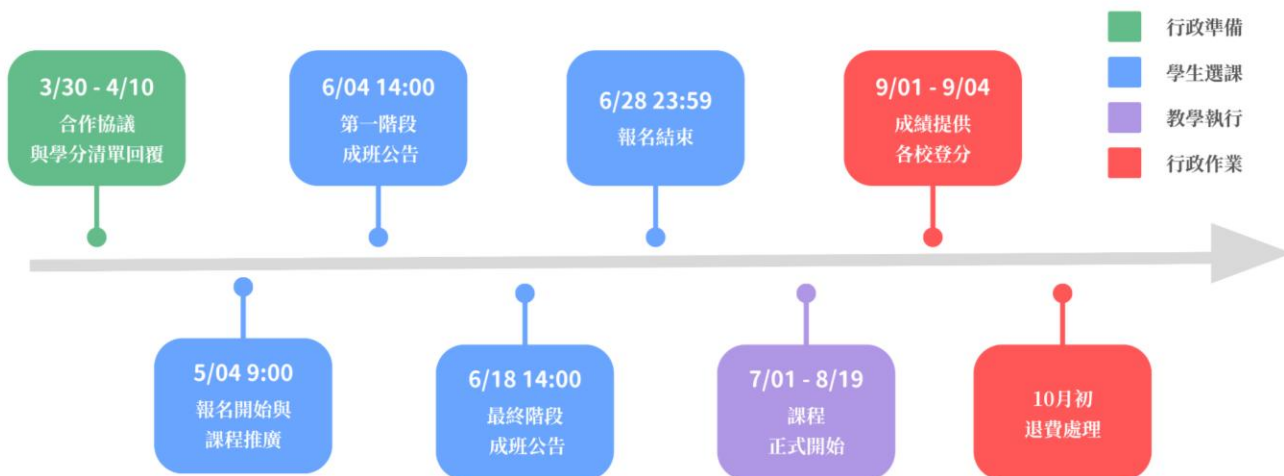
行政準備
學生選課
教學執行
行政作業

3/30 - 4/10
合作協議
與學分清單回覆

5/04 9:00
報名開始與
課程推廣

6/04 14:00
第一階段
成班公告

6/18 14:00
最終階段
成班公告

6/28 23:59
報名結束

7/01 - 8/19
課程
正式開始

9/01 - 9/04
成績提供
各校登分

10月初
退費處理